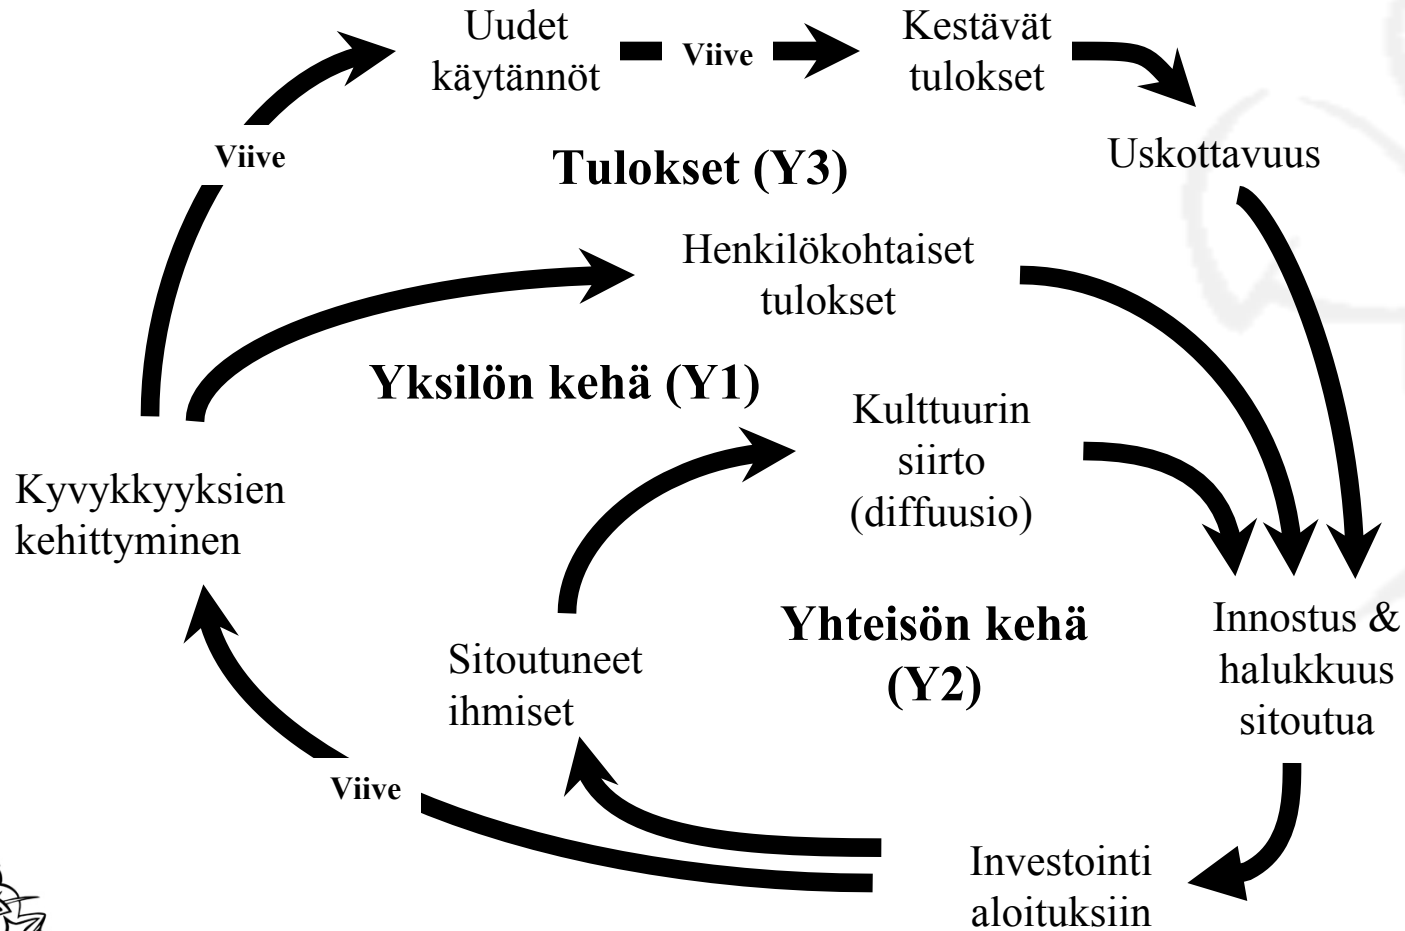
Uudet käytännöt

Viive

Kestävät tulokset

Viive

Tulokset (Y3)

Uskottavuus

Henkilökohtaiset tulokset

Yksilön kehä (Y1)

Kulttuurin siirto (diffuusio)

Kyvykkyyksien kehittyminen

Yhteisön kehä (Y2)

Sitoutuneet ihmiset

Innostus & halukkuus sitoutua

Viive

Investointi aloituksiin